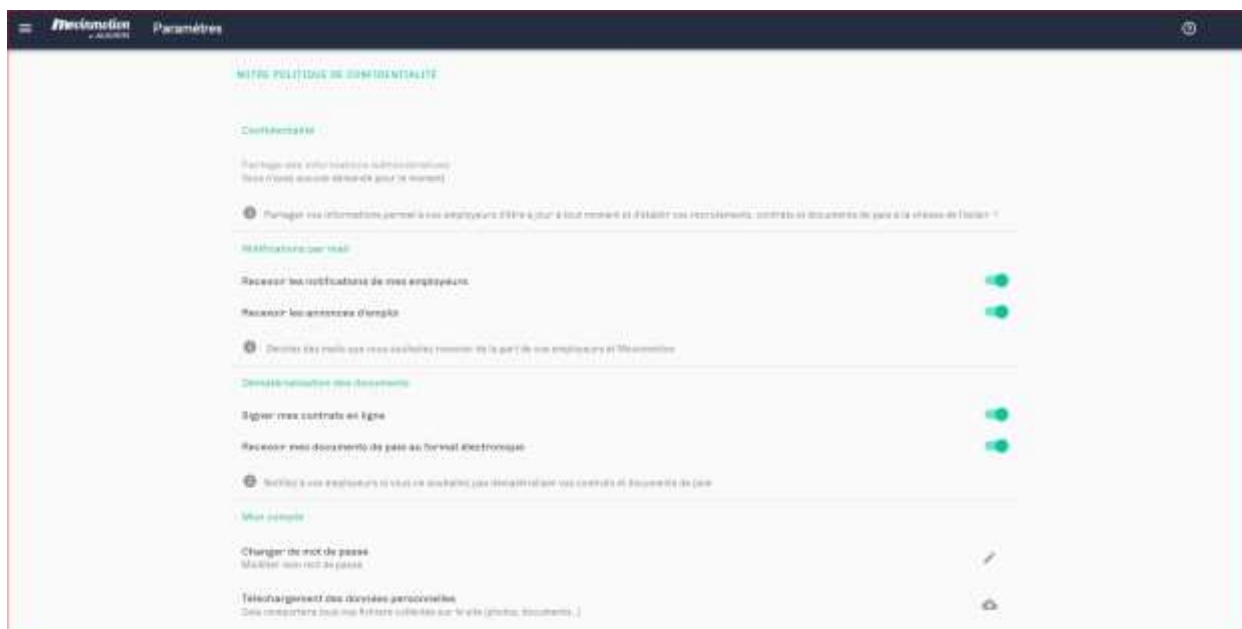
Mevinmotion

Paramètres

NOTRE POLITIQUE DE CONFIDENTIALITÉ

Confidentialité

Partage des informations administratives
Vous n'avez aucune demande pour le moment

Partager vos informations permet à vos employeurs d'être à jour à tout moment et d'établir vos recrutements, contrats et documents de paie à la vitesse de l'éclair !

Notifications par mail

Recevoir les notifications de mes employeurs

Recevoir les annonces d'emploi

Décidez des mails que vous souhaitez recevoir de la part de vos employeurs et Mevinmotion

Dématérialisation des documents

Signer mes contrats en ligne

Recevoir mes documents de paie au format électronique

Notifiez à vos employeurs si vous ne souhaitez pas dématérialiser vos contrats et documents de paie

Mon compte

Changer de mot de passe
Modifier mon mot de passe

Téléchargement des données personnelles
Cela comportera tous vos fichiers collectés sur le site (photos, documents...)